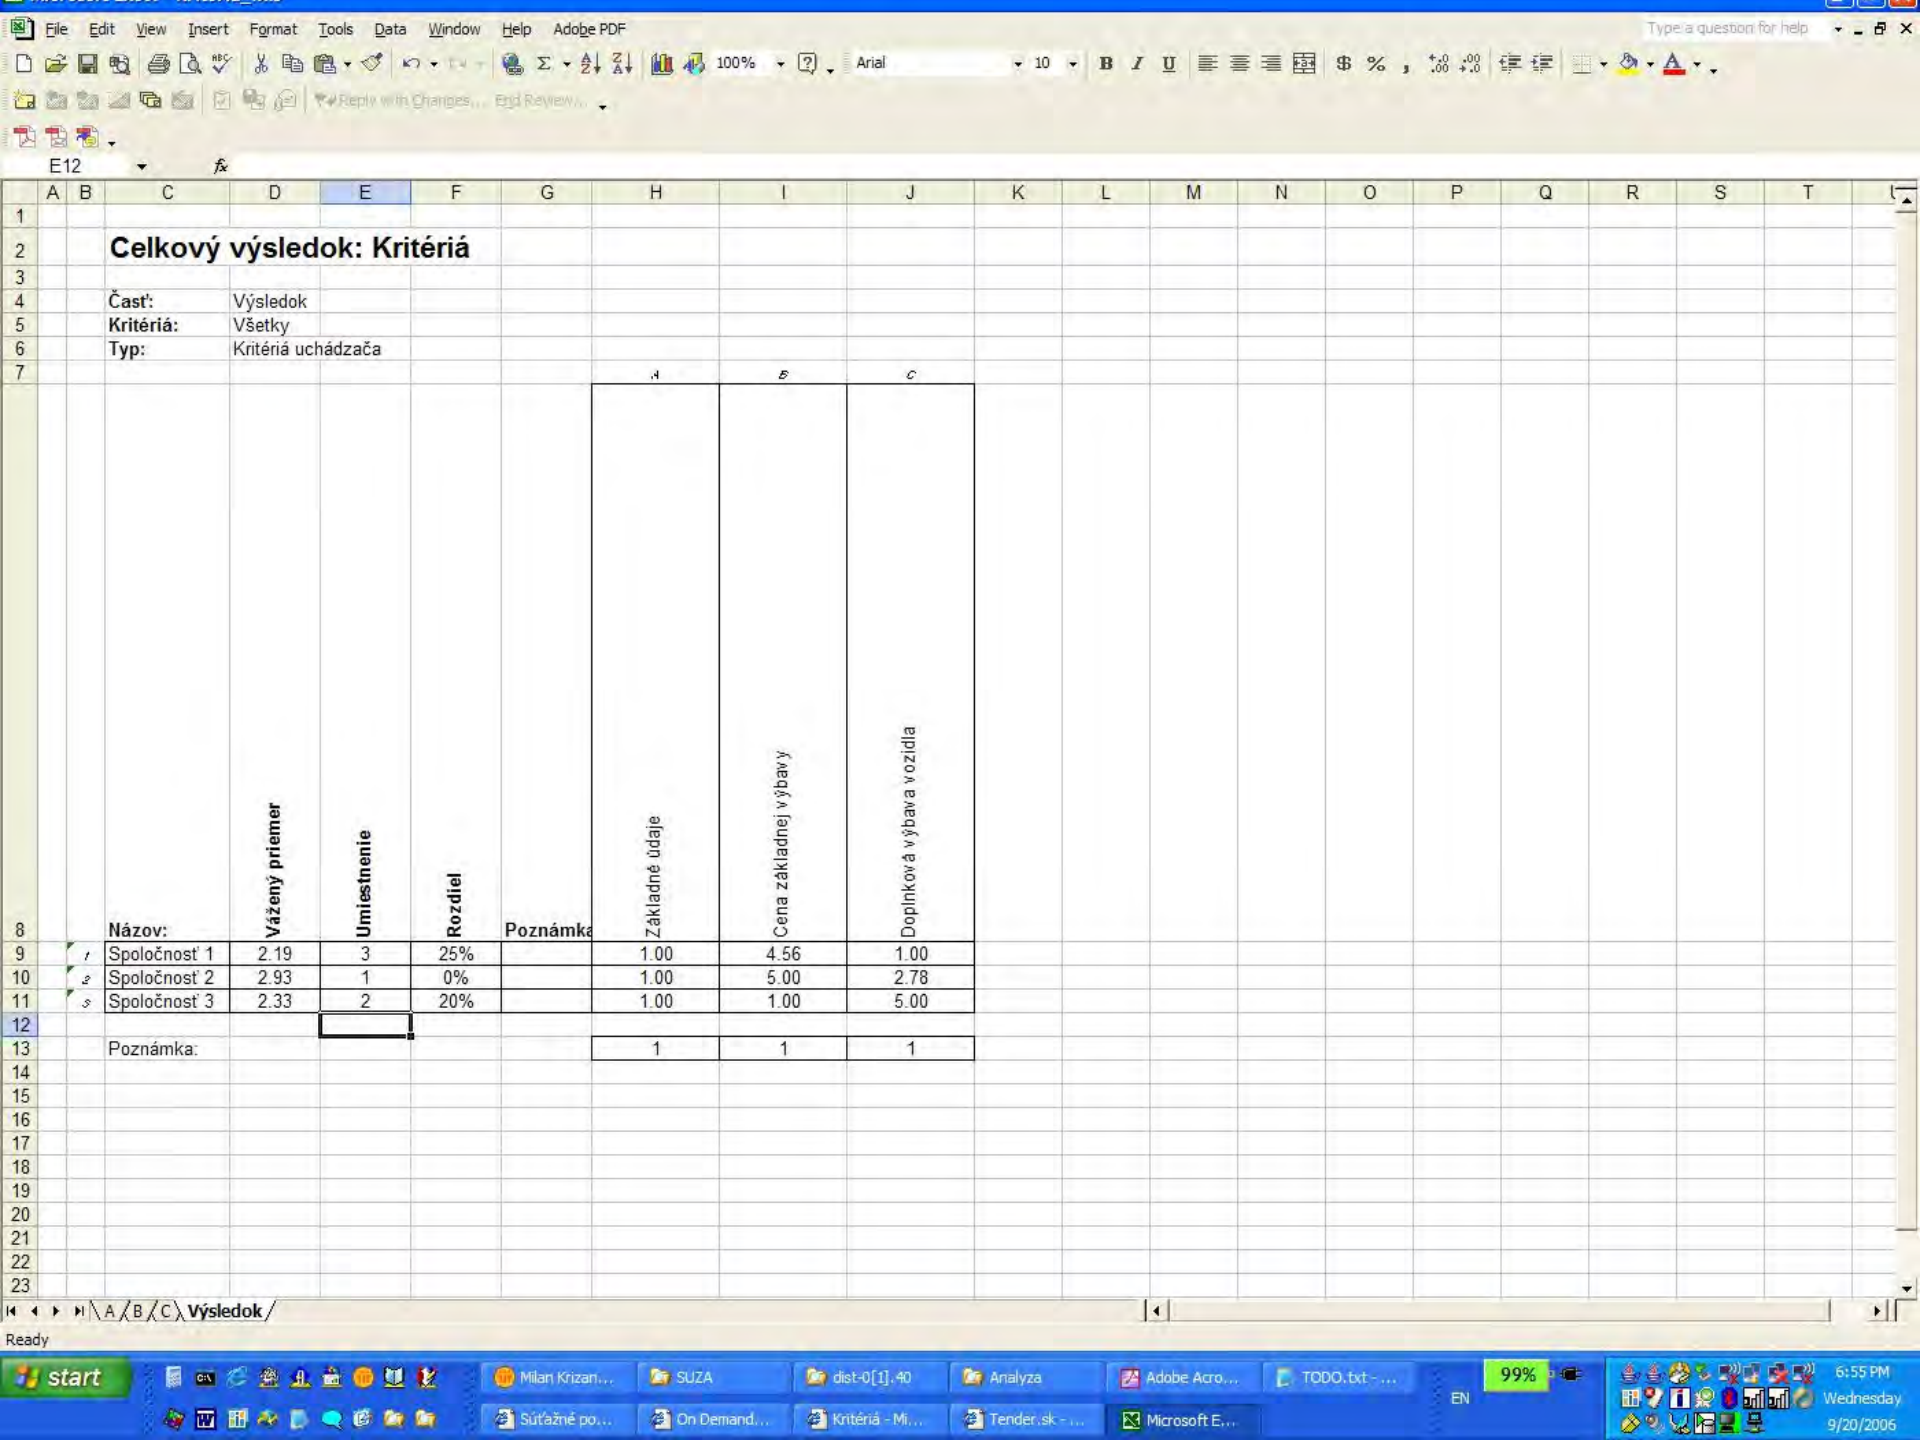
File Edit View Insert Format Tools Data Window Help Adobe PDF

Type a question for help

100% Arial 10

Reply with Changes... End Review...

E12

| | A | B | C | D | E | F | G | H | I | J | K | L | M | N | O | P | Q | R | S | T |
|---|---|---|---|---|---|---|---|---|---|---|---|---|---|---|---|---|---|---|---|---|
| 1 | | | | | | | | | | | | | | | | | | | | |
| 2 | | | Celkový výsledok: Kritériá | | | | | | | | | | | | | | | | | |
| 3 | | | | | | | | | | | | | | | | | | | | |
| 4 | | | Časť: | Výsledok | | | | | | | | | | | | | | | | |
| 5 | | | Kritériá: | Všetky | | | | | | | | | | | | | | | | |
| 6 | | | Typ: | Kritériá uchádzača | | | | | | | | | | | | | | | | |
| 7 | | | | | | | | A | B | C | | | | | | | | | | |
| 8 | | | Názov: | Vážený priemer | Umiestnenie | Rozdiel | Poznámka | Základné údaje | Cena základnej výbavy | Doplnková výbava vozidla | | | | | | | | | | |
| 9 | | 1 | Spoločnosť 1 | 2.19 | 3 | 25% | | 1.00 | 4.56 | 1.00 | | | | | | | | | | |
| 10 | | 2 | Spoločnosť 2 | 2.93 | 1 | 0% | | 1.00 | 5.00 | 2.78 | | | | | | | | | | |
| 11 | | 3 | Spoločnosť 3 | 2.33 | 2 | 20% | | 1.00 | 1.00 | 5.00 | | | | | | | | | | |
| 12 | | | | | | | | | | | | | | | | | | | | |
| 13 | | | Poznámka: | | | | | 1 | 1 | 1 | | | | | | | | | | |

A / B / C / Výsledok /

Ready

start Milan Krizan... SUZA dist-0[1].40 Analyza Adobe Acro... TODO.txt - ... Súťažné po... On Demand... Kritériá - Mi... Tender.sk - ... Microsoft E... 99% EN 6:55 PM Wednesday 9/20/2006